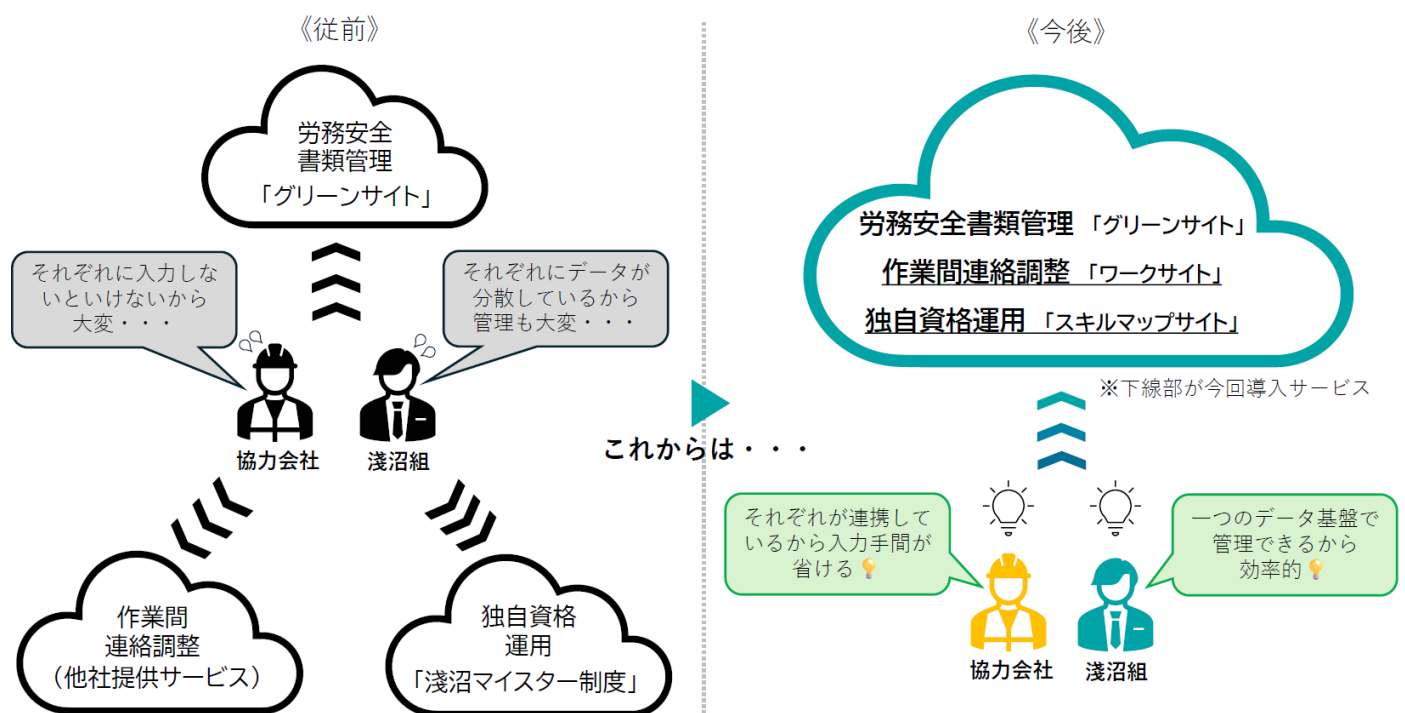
《従前》

労務安全
書類管理
「グリーンサイト」

それぞれに入力しないといけないから大変・・・

それぞれにデータが分散しているから管理も大変・・・

協力会社

淺沼組

作業間
連絡調整
（他社提供サービス）

独自資格
運用
「淺沼マイスター制度」

これからは・・・

《今後》

労務安全書類管理 「グリーンサイト」
作業間連絡調整 「ワークサイト」
独自資格運用 「スキルマップサイト」

※下線部が今回導入サービス

それぞれが連携しているから入力手間が省ける

一つのデータ基盤で管理できるから効率的

協力会社

淺沼組